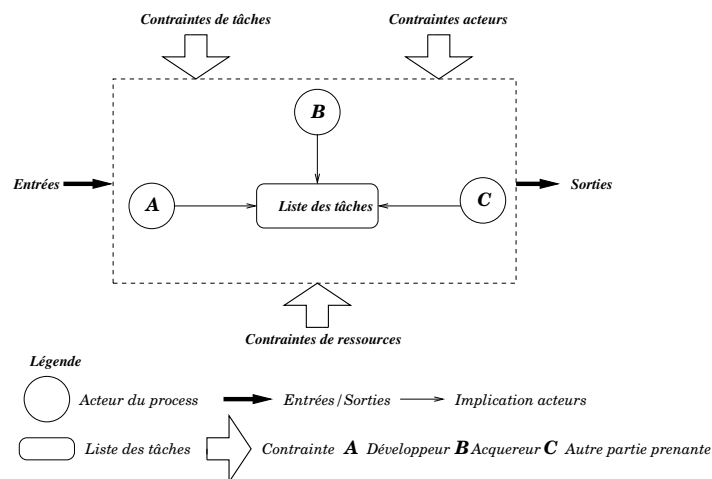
Contraintes de tâches

Contraintes acteurs

B

Entrées

A

Liste des tâches

C

Sorties

Contraintes de ressources

Légende

Acteur du process

Entrées/Sorties

Implication acteurs

Liste des tâches

Contrainte **A** Développeur **B** Acquereur **C** Autre partie prenante